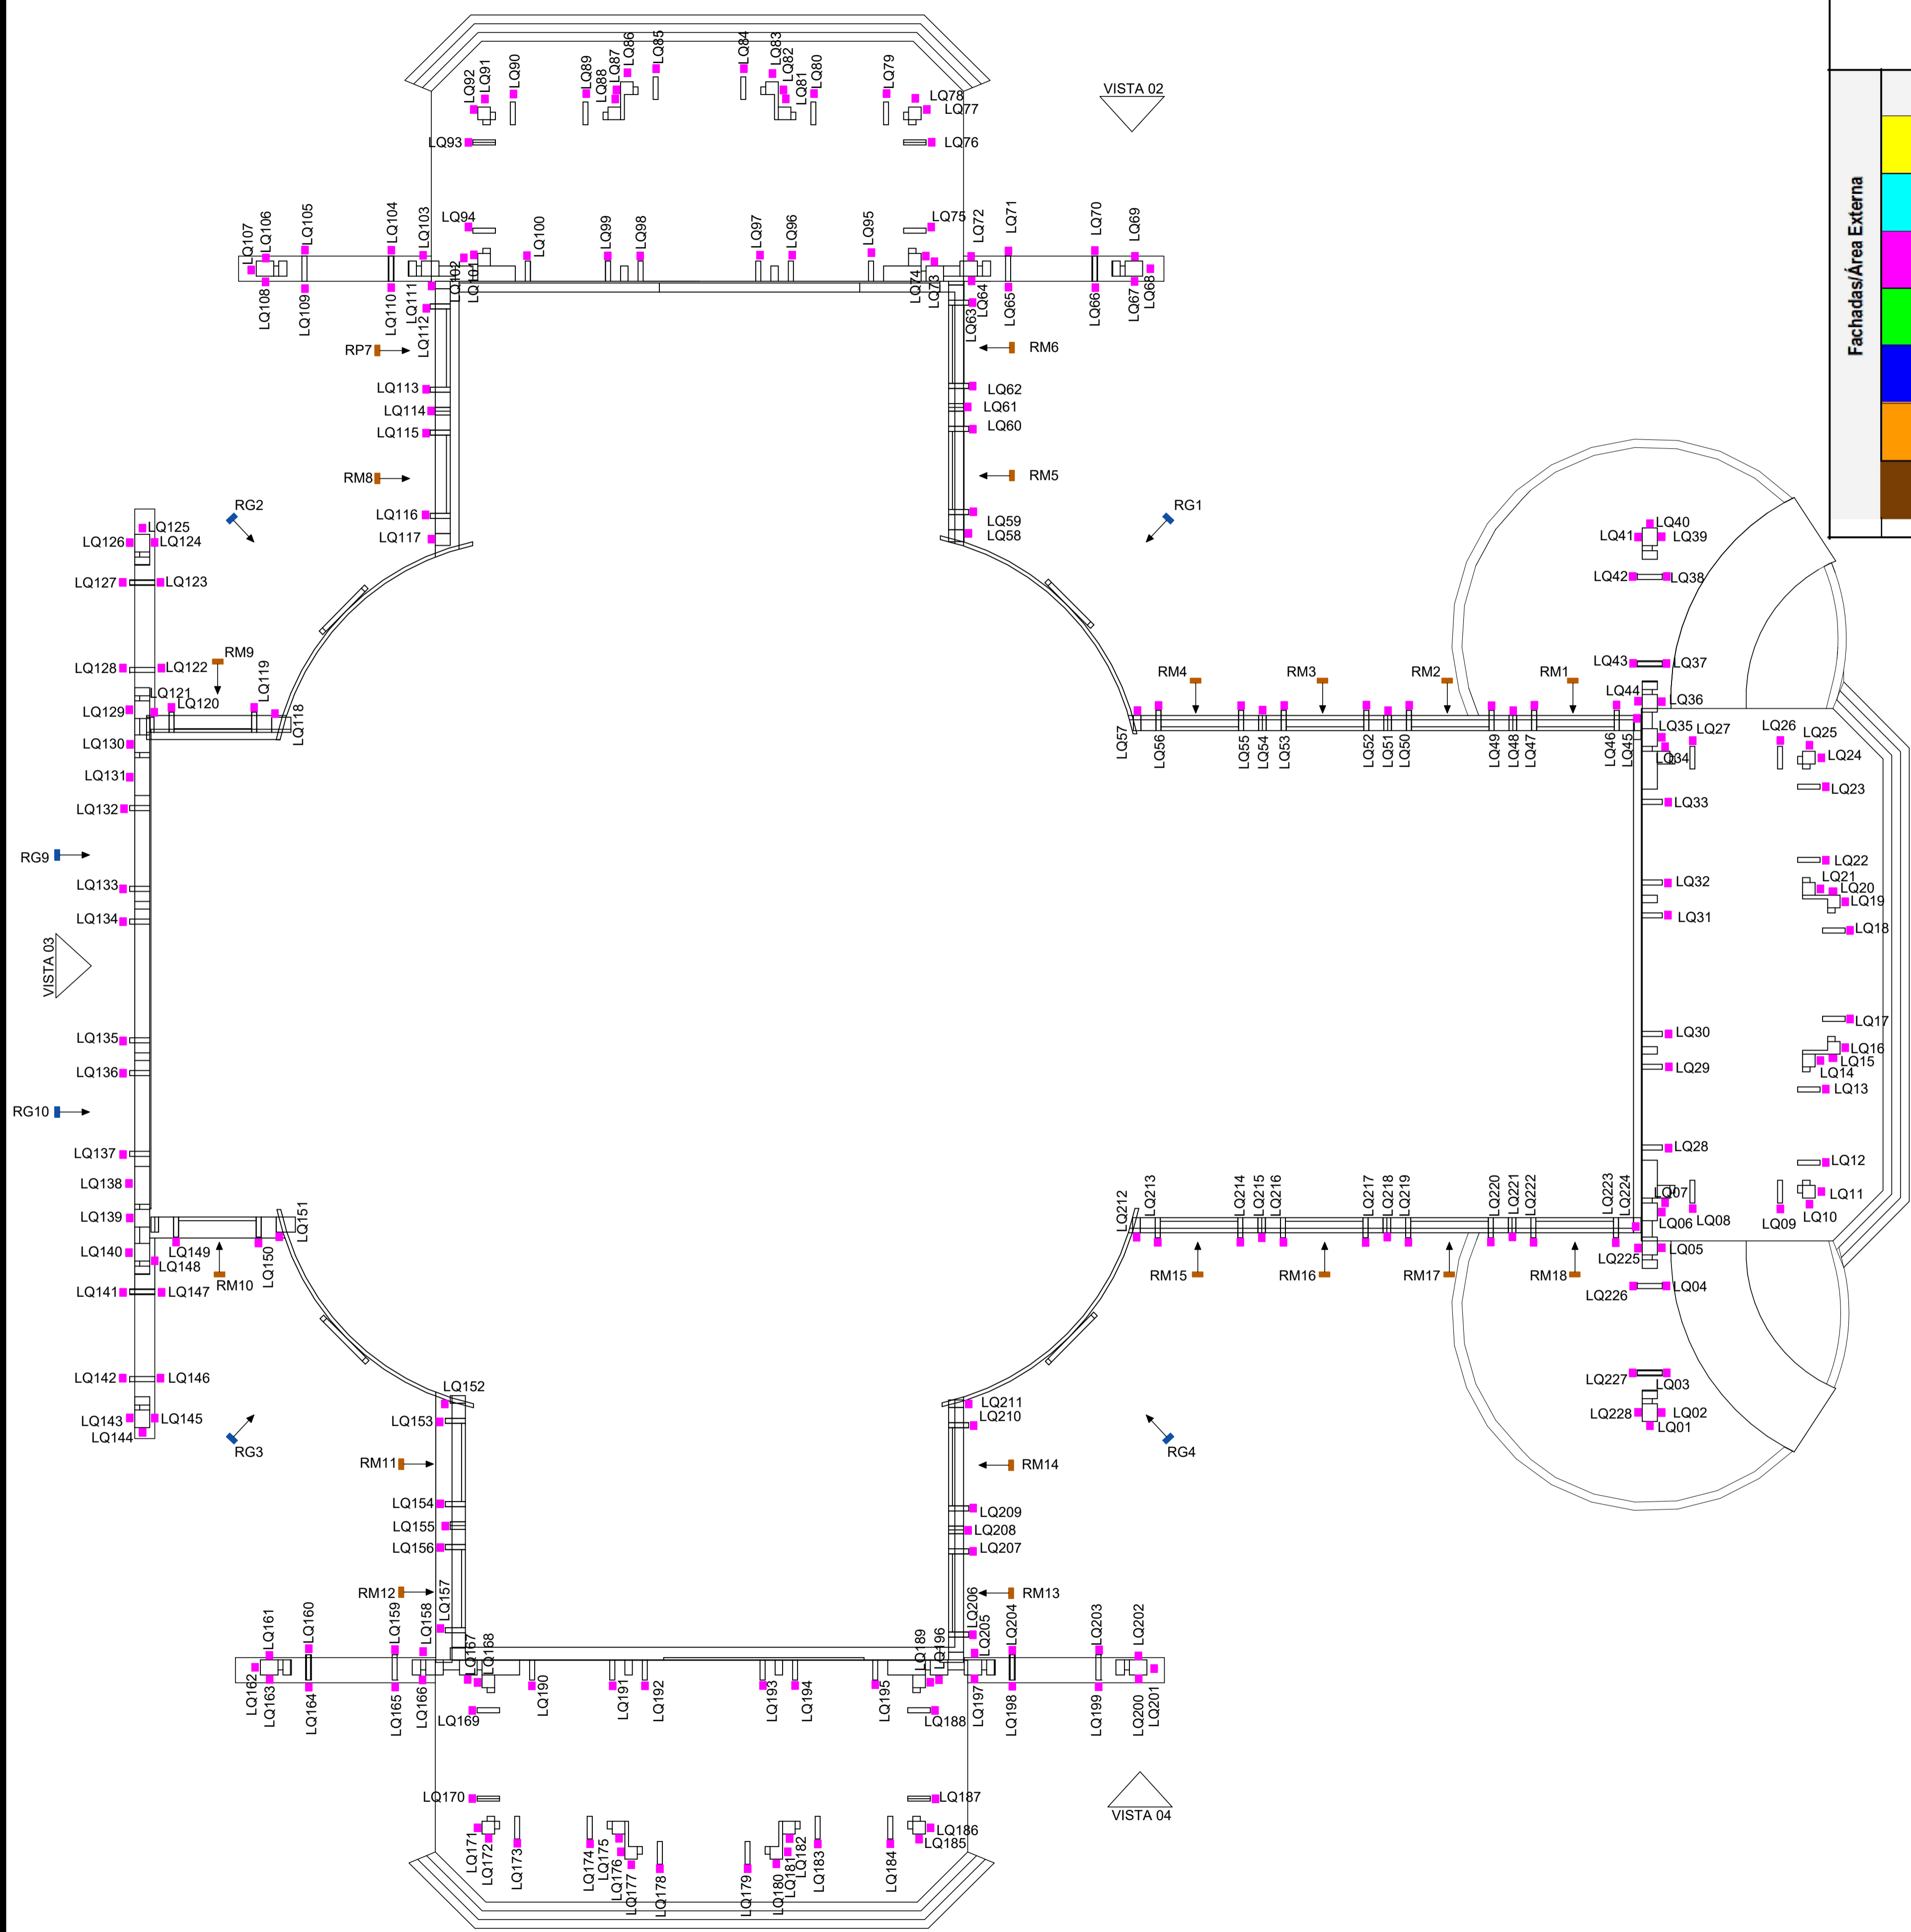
Fachadas/Área Externa

VISTA 02

LQ92 LQ91 LQ90 LQ89 LQ88 LQ87 LQ86 LQ85 LQ84 LQ83 LQ82 LQ81 LQ80 LQ79 LQ78 LQ77

LQ93 LQ76

LQ107 LQ106 LQ105 LQ104 LQ103 LQ94 LQ100 LQ99 LQ98 LQ97 LQ96 LQ95 LQ75 LQ72 LQ71 LQ70 LQ69

LQ108 LQ109 LQ110 LQ111 LQ112 LQ102 LQ101 LQ74 LQ73 LQ63 LQ64 LQ65 LQ66 LQ67 LQ68

RP7 RM6

LQ113 LQ114 LQ115 LQ62 LQ61 LQ60

RM8 RM5

RG2 RG1

LQ116 LQ117 LQ59 LQ58

LQ125 LQ126 LQ124 LQ127 LQ123

LQ41 LQ40 LQ39 LQ42 LQ38

RM9 LQ128 LQ122 LQ121 LQ119 LQ129 LQ120 LQ118 LQ130

RM4 RM3 RM2 RM1 LQ43 LQ37 LQ44 LQ36

LQ57 LQ56 LQ55 LQ54 LQ53 LQ52 LQ51 LQ50 LQ49 LQ48 LQ47 LQ46 LQ45 LQ35 LQ27 LQ34 LQ26 LQ25 LQ24

LQ131 LQ132 LQ33 LQ23

RG9 LQ133 LQ134 LQ22 LQ32 LQ21 LQ20 LQ19 LQ31 LQ18

VISTA 03

LQ135 LQ136 LQ30 LQ17 LQ16 LQ15 LQ14 LQ29 LQ13

RG10 LQ137 LQ138 LQ28 LQ12

LQ139 LQ151 LQ140 LQ149 LQ148 LQ150 RM10 LQ141 LQ147

LQ212 LQ213 LQ214 LQ215 LQ216 LQ217 LQ218 LQ219 LQ220 LQ221 LQ222 LQ223 LQ224 LQ07 LQ11 LQ06 LQ08 LQ09 LQ10

RM15 RM16 RM17 RM18 LQ225 LQ05 LQ226 LQ04

LQ142 LQ146 LQ152 LQ143 LQ145 LQ144 LQ153 LQ211 LQ210

LQ227 LQ03 LQ228 LQ02 LQ01

RG3 RG4

RM11 RM14

LQ154 LQ155 LQ156 LQ209 LQ208 LQ207

RM12 RM13

LQ161 LQ160 LQ159 LQ158 LQ157 LQ167 LQ168 LQ189 LQ196 LQ206 LQ205 LQ204 LQ203 LQ202

LQ162 LQ163 LQ164 LQ165 LQ166 LQ169 LQ190 LQ191 LQ192 LQ193 LQ194 LQ195 LQ188 LQ197 LQ198 LQ199 LQ200 LQ201

LQ170 LQ187 VISTA 04

LQ171 LQ172 LQ173 LQ174 LQ175 LQ176 LQ177 LQ178 LQ179 LQ180 LQ181 LQ182 LQ183 LQ184 LQ186 LQ185